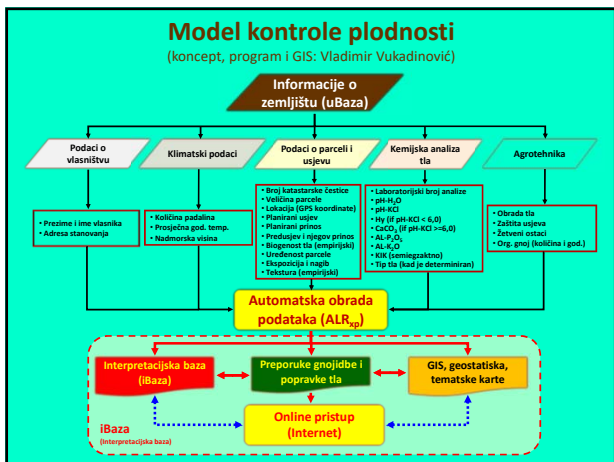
Model kontrole plodnosti
(koncept, program i GIS: Vladimir Vukadinović)

Informacije o zemljištu (uBaza)

Podaci o vlasništvu

Klimatski podaci

Podaci o parceli i usjevu

Kemijska analiza tla

Agrotehnika

• Prezime i ime vlasnika
• Adresa stanovanja

• Količina padalina
• Prosječna god. temp.
• Nadmorska visina

• Broj katastarske čestice
• Veličina parcele
• Lokacija (GPS koordinate)
• Planirani usjev
• Planirani prinos
• Predusjev i njegov prinos
• Biogenost tla (empirijski)
• Uređenost parcele
• Ekspozicija i nagib
• Tekstura (empirijski)

• Laboratorijski broj analize
• pH-$H_2O$
• pH-KCl
• Hy (if pH-KCl < 6,0)
• $CaCO_3$ (if pH-KCl >=6,0)
• AL-$P_2O_5$
• AL-$K_2O$
• KIK (semiegzaktno)
• Tip tla (kad je determiniran)

• Obrada tla
• Zaštita usjeva
• Žetveni ostaci
• Org. gnoj (količina i god.)

Automatska obrada podataka ($ALR_{xp}$)

Interpretacijska baza (iBaza)

Preporuke gnojidbe i popravke tla

GIS, geostatistika, tematske karte

Online pristup (Internet)

iBaza
(Interpretacijska baza)